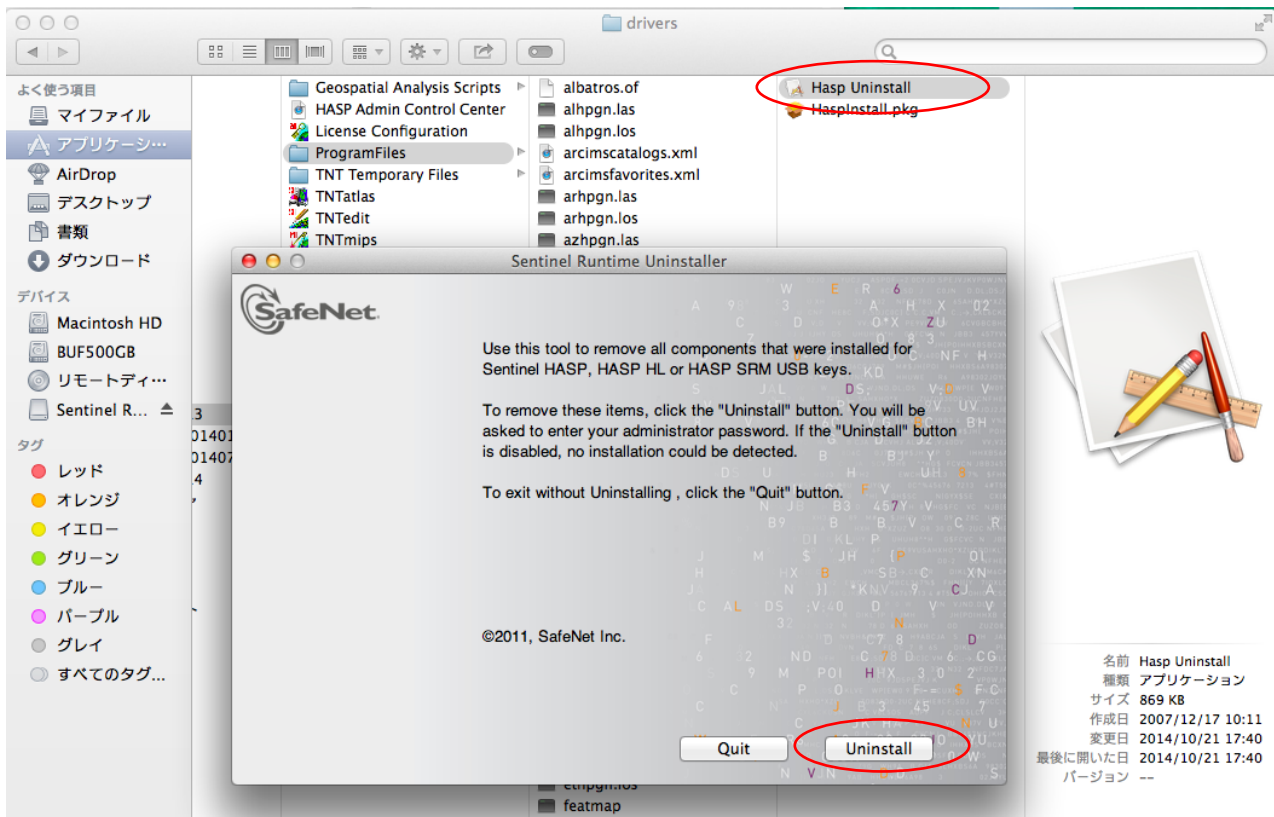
drivers

よく使う項目
マイファイル
アプリケーシ…
AirDrop
デスクトップ
書類
ダウンロード
デバイス
Macintosh HD
BUF500GB
リモートディ…
Sentinel R…
タグ
レッド
オレンジ
イエロー
グリーン
ブルー
パープル
グレイ
すべてのタグ…

Geospatial Analysis Scripts
HASP Admin Control Center
License Configuration
ProgramFiles
TNT Temporary Files
TNTatlas
TNTedit
TNTmips

albatros.of
alhpgn.las
alhpgn.los
arcimscatalogs.xml
arcimsfavorites.xml
arhpgn.las
arhpgn.los
azhpgn.las
ethpgn.los
featmap

Hasp Uninstall
HaspInstall.pkg

Sentinel Runtime Uninstaller

SafeNet

Use this tool to remove all components that were installed for Sentinel HASP, HASP HL or HASP SRM USB keys.

To remove these items, click the "Uninstall" button. You will be asked to enter your administrator password. If the "Uninstall" button is disabled, no installation could be detected.

To exit without Uninstalling , click the "Quit" button.

©2011, SafeNet Inc.

Quit
Uninstall

名前 Hasp Uninstall
種類 アプリケーション
サイズ 869 KB
作成日 2007/12/17 10:11
変更日 2014/10/21 17:40
最後に開いた日 2014/10/21 17:40
バージョン --